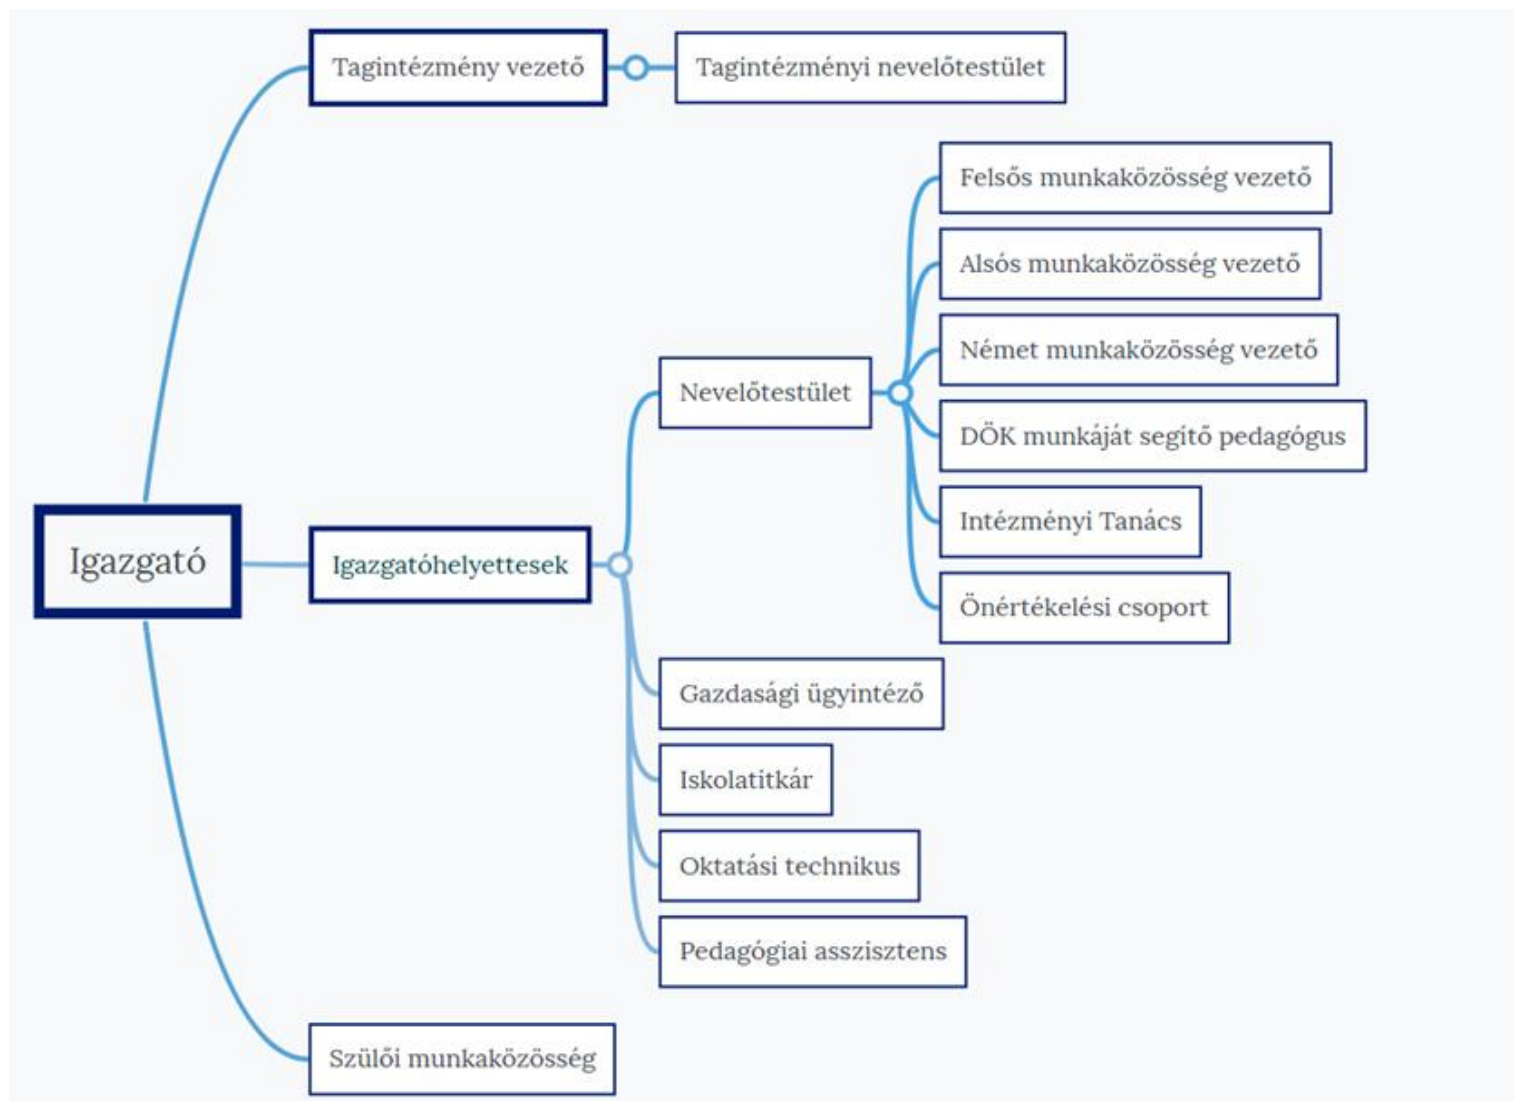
Igazgató

Tagintézmény vezető

Tagintézményi nevelőtestület

Igazgatóhelyettesek

Nevelőtestület

Felsős munkaközösség vezető

Alsós munkaközösség vezető

Német munkaközösség vezető

DÖK munkáját segítő pedagógus

Intézményi Tanács

Önértékelési csoport

Gazdasági ügyintéző

Iskolatitkár

Oktatási technikus

Pedagógiai asszisztens

Szülői munkaközösség